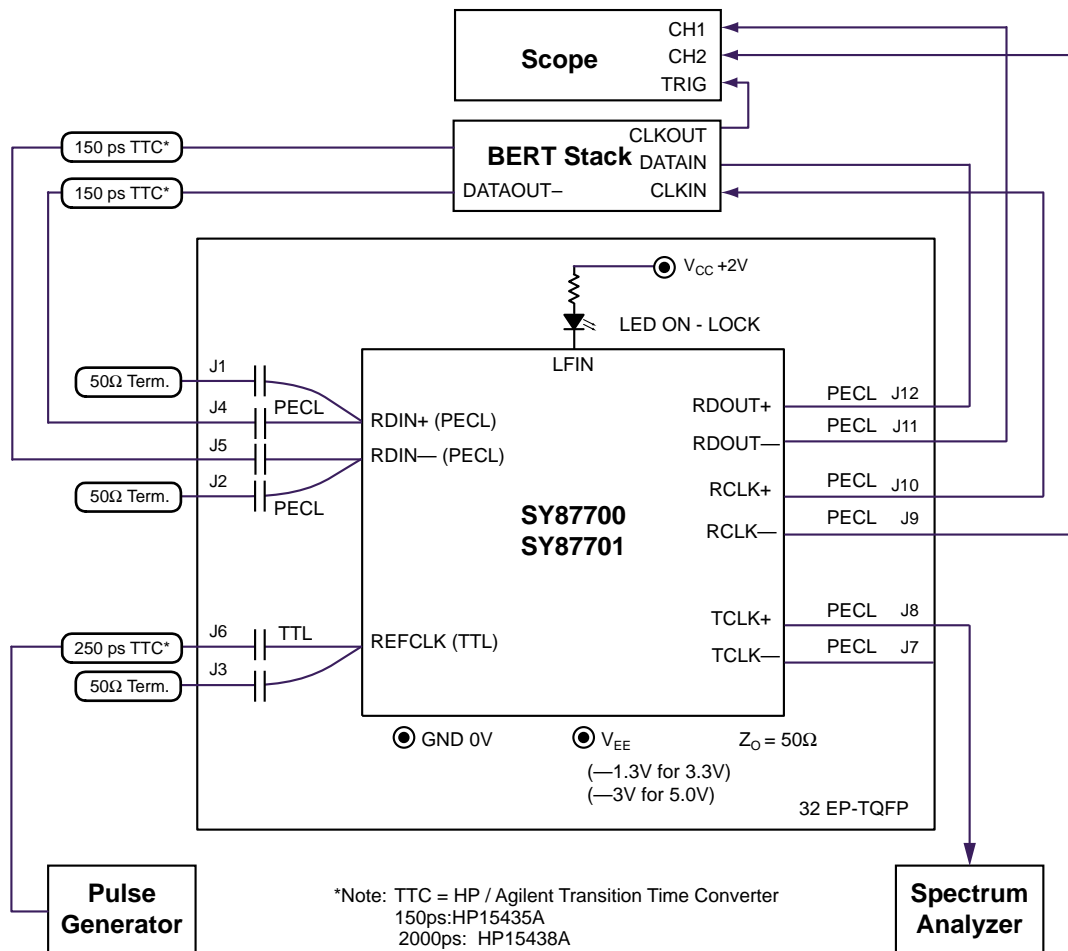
Scope
CH1
CH2
TRIG

150 ps TTC*
150 ps TTC*
BERT Stack
CLKOUT
DATAIN
DATAOUT–
CLKIN

$V_{CC}$ +2V
LED ON - LOCK
LFIN

50Ω Term.
J1
J4
PECL
J5
J2
50Ω Term.
PECL
RDIN+ (PECL)
RDIN— (PECL)

RDOUT+
RDOUT—
RCLK+
RCLK—
PECL J12
PECL J11
PECL J10
PECL J9

SY87700
SY87701

250 ps TTC*
J6
TTL
J3
50Ω Term.
REFCLK (TTL)

TCLK+
TCLK—
PECL J8
PECL J7

GND 0V
$V_{EE}$
(—1.3V for 3.3V)
(—3V for 5.0V)
$Z_O$ = 50Ω
32 EP-TQFP

Pulse Generator

*Note: TTC = HP / Agilent Transition Time Converter
150ps:HP15435A
2000ps: HP15438A

Spectrum Analyzer